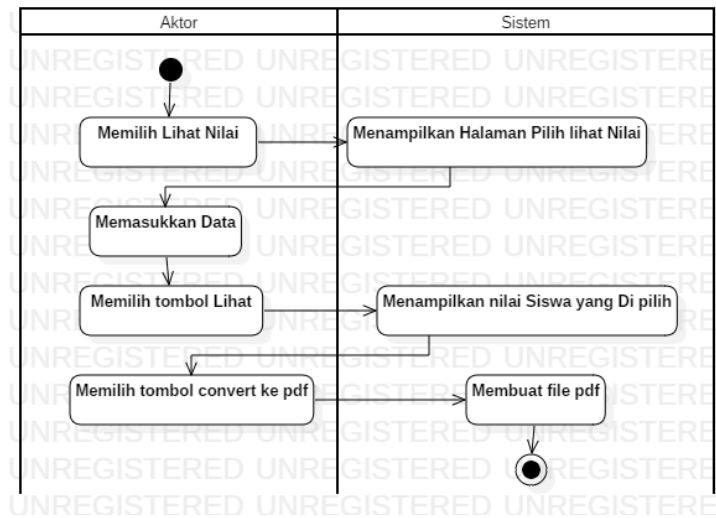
| Aktor | Sistem |
|---|---|
| Memilih Lihat Nilai | Menampilkan Halaman Pilih lihat Nilai |
| Memasukkan Data | |
| Memilih tombol Lihat | Menampilkan nilai Siswa yang Di pilih |
| Memilih tombol convert ke pdf | Membuat file pdf |

UNREGISTERED UNREGISTERED UNREGISTERED
UNREGISTERED UNREGISTERED UNREGISTERED
UNREGISTERED UNREGISTERED UNREGISTERED
UNREGISTERED UNREGISTERED UNREGISTERED
UNREGISTERED UNREGISTERED UNREGISTERED
UNREGISTERED UNREGISTERED UNREGISTERED
UNREGISTERED UNREGISTERED UNREGISTERED
UNREGISTERED UNREGISTERED UNREGISTERED
UNREGISTERED UNREGISTERED UNREGISTERED
UNREGISTERED UNREGISTERED UNREGISTERED
UNREGISTERED UNREGISTERED UNREGISTERED
UNREGISTERED UNREGISTERED UNREGISTERED
UNREGISTERED UNREGISTERED UNREGISTERED